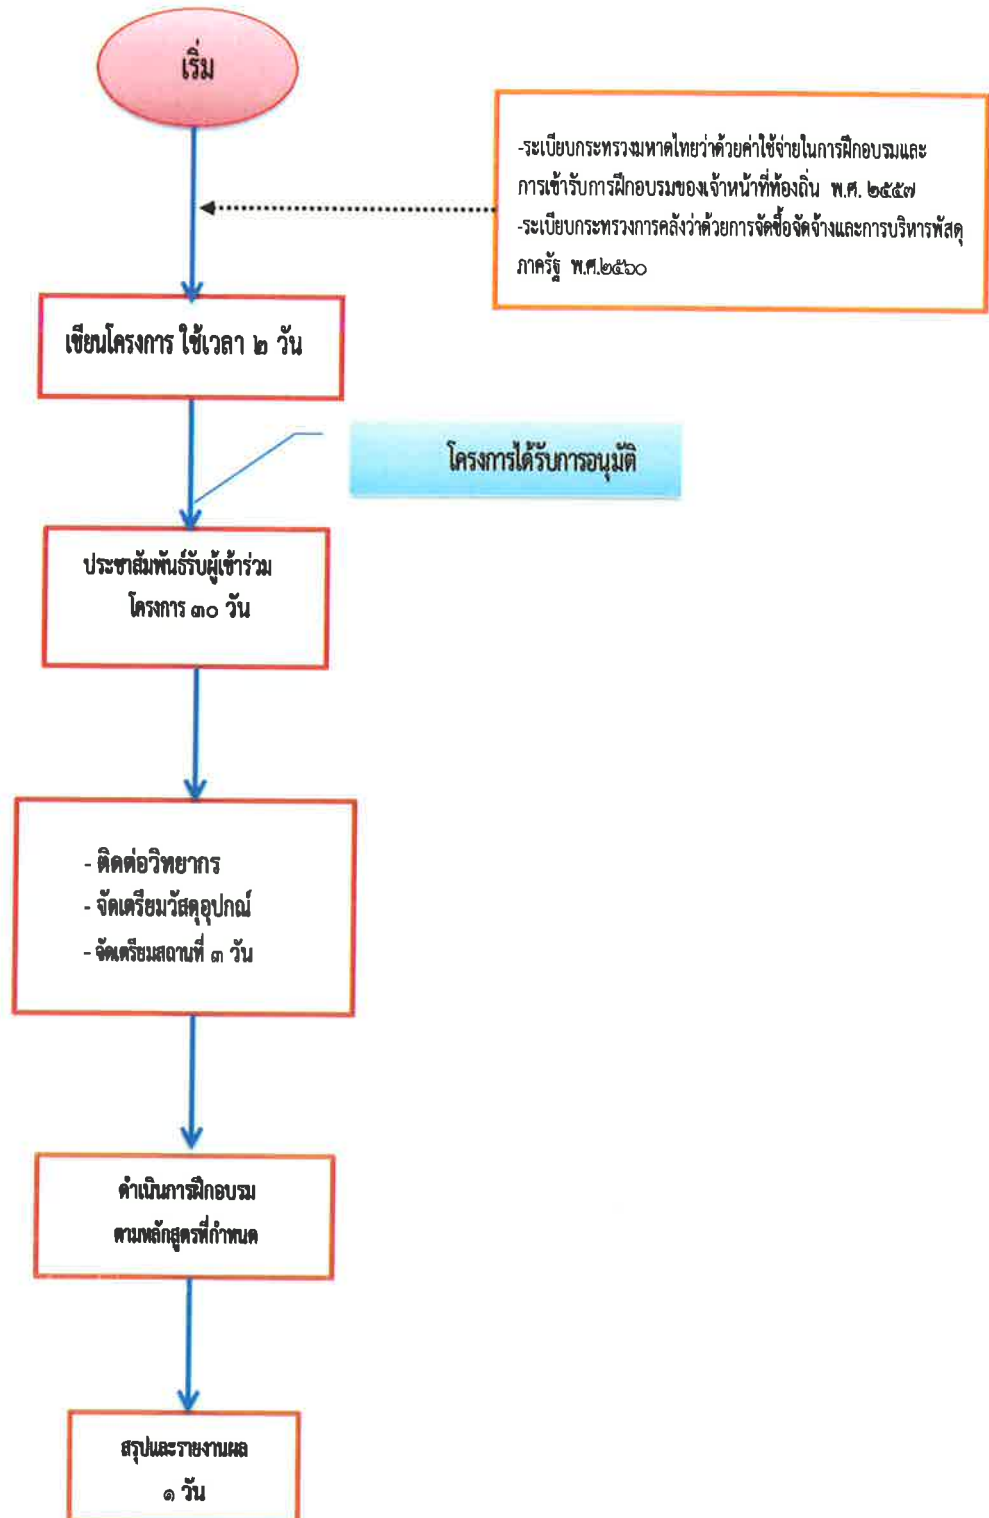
เริ่ม

-ระเบียบกระทรวงมหาดไทยว่าด้วยค่าใช้จ่ายในการฝึกอบรมและการเข้ารับการฝึกอบรมของเจ้าหน้าที่ท้องถิ่น พ.ศ. ๒๕๕๗
-ระเบียบกระทรวงการคลังว่าด้วยการจัดซื้อจัดจ้างและการบริหารพัสดุภาครัฐ พ.ศ.๒๕๖๐

เขียนโครงการ ใช้เวลา ๒ วัน

โครงการได้รับการอนุมัติ

ประชาสัมพันธ์รับผู้เข้าร่วมโครงการ ๓๐ วัน

- ติดต่อวิทยากร
- จัดเตรียมวัสดุอุปกณ์
- จัดเตรียมสถานที่ ๓ วัน

ดำเนินการฝึกอบรมตามหลักสูตรที่กำหนด

สรุปและรายงานผล ๑ วัน